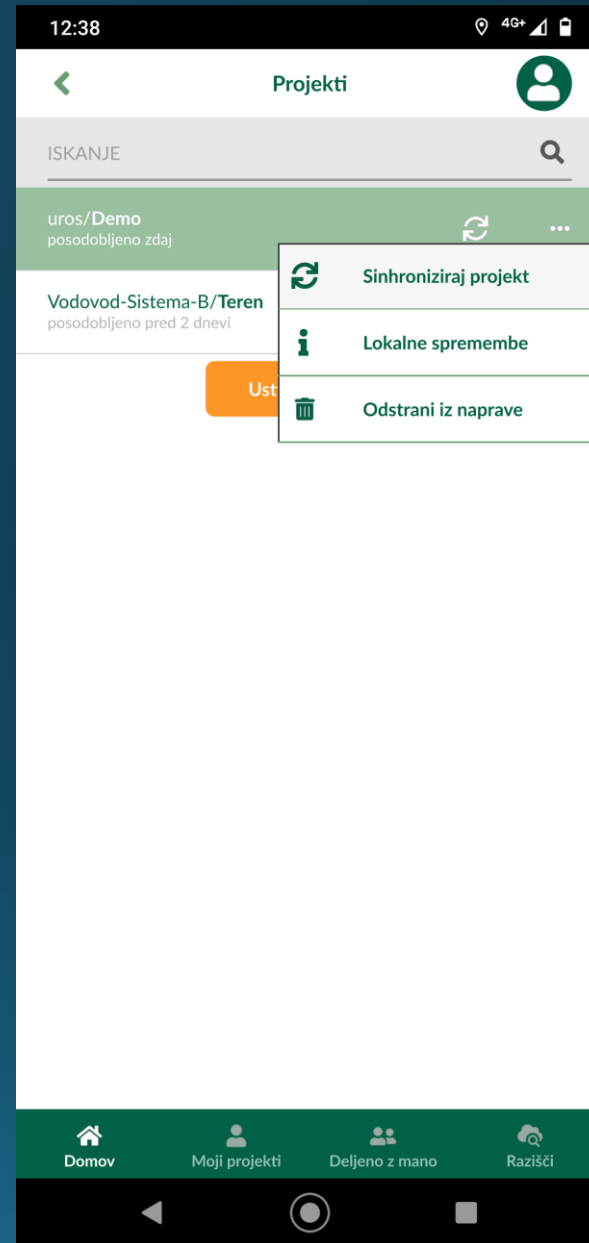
12:38

4G+

Projekti

ISKANJE

uros/**Demo**
posodobljeno zdaj

Vodovod-Sistema-B/**Teren**
posodobljeno pred 2 dnevi

Ust

Sinhroniziraj projekt

Lokalne spremembe

Odstrani iz naprave

Domov

Moji projekti

Deljeno z mano

Razišči